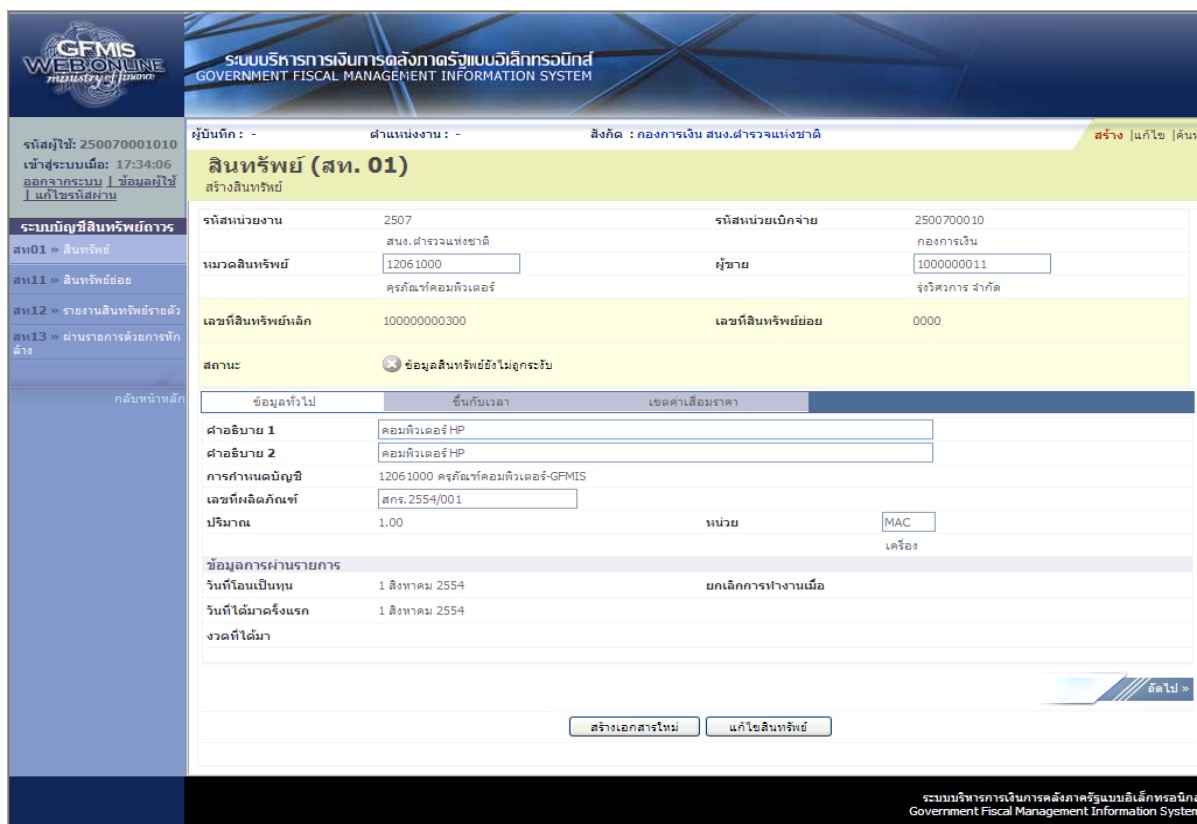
GFMIS WEB ONLINE ministry of finance

ระบบบริหารการเงินการคลังภาครัฐแบบอิเล็กทรอนิกส์
GOVERNMENT FISCAL MANAGEMENT INFORMATION SYSTEM

รหัสผู้ใช้: 250070001010
เข้าสู่ระบบเมื่อ: 17:34:06
ออกจากระบบ | ข้อมูลผู้ใช้ | แก้ไขรหัสผ่าน

ระบบบัญชีสินทรัพย์ถาวร
สท01 » สินทรัพย์
สท11 » สินทรัพย์ย่อย
สท12 » รายงานสินทรัพย์รายตัว
สท13 » ผ่านรายการด้วยการหักล้าง

กลับหน้าหลัก

ผู้บันทึก : -
ตำแหน่งงาน : -
สังกัด : กองการเงิน สนง.ตำรวจแห่งชาติ
สร้าง | แก้ไข | ค้นห

สินทรัพย์ (สท. 01)
สร้างสินทรัพย์

| รหัสหน่วยงาน | 2507 | รหัสหน่วยเบิกจ่าย | 2500700010 |
|---|---|---|---|
| | สนง.ตำรวจแห่งชาติ | | กองการเงิน |
| หมวดสินทรัพย์ | 12061000 | ผู้ขาย | 1000000011 |
| | ครุภัณฑ์คอมพิวเตอร์ | | รุ่งวิศการ จำกัด |
| เลขที่สินทรัพย์หลัก | 100000000300 | เลขที่สินทรัพย์ย่อย | 0000 |
| สถานะ | ข้อมูลสินทรัพย์ยังไม่ถูกระงับ | | |

ข้อมูลทั่วไป | ขึ้นกับเวลา | เขตค่าเสื่อมราคา

คำอธิบาย 1 คอมพิวเตอร์ HP
คำอธิบาย 2 คอมพิวเตอร์ HP
การกำหนดบัญชี 12061000 ครุภัณฑ์คอมพิวเตอร์-GFMIS
เลขที่ผลิตภัณฑ์ สกร.2554/001
ปริมาณ 1.00 หน่วย MAC
เครื่อง
ข้อมูลการผ่านรายการ
วันที่โอนเป็นทุน 1 สิงหาคม 2554 ยกเลิกการทำงานเมื่อ
วันที่ได้มาครั้งแรก 1 สิงหาคม 2554
งวดที่ได้มา

ถัดไป »

สร้างเอกสารใหม่ แก้ไขสินทรัพย์

ระบบบริหารการเงินการคลังภาครัฐแบบอิเล็กทรอนิกส
Government Fiscal Management Information Syste